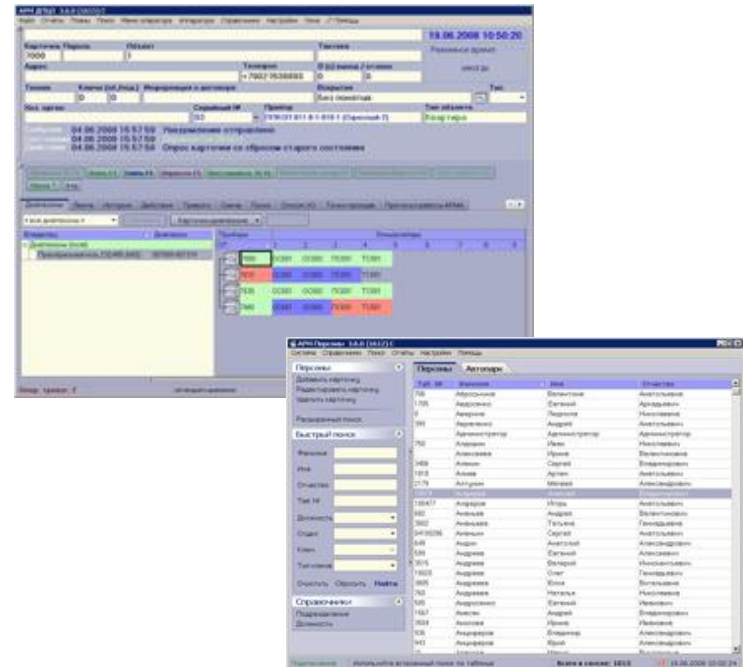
АРМ ДПЦО 3.6.0

19.06.2008 10:50:20

Карточка Пароль Объект Тактика
7000

Адрес Телефон
+79027538888

Кол. одеж. Серийный № Прибор Тип объекта
Квартира

04.06.2008 15:57:59 Уведомление отправлено
04.06.2008 15:57:59
04.06.2008 15:57:54 Опрос карточки со сбросом старого состояния

7000
7010
7020
7040

АРМ Персоны

Персоны Автопарк

Персоны
Добавить карточку
Редактировать карточку
Удалить карточку
Расширенный поиск

Быстрый поиск
Фамилия
Имя
Отчество
Таб.№
Должность
Отдел
Ключ
Тип ключа
Очистить Обновить Найти

Справочники
Подразделения
Должности

| Таб. № | Фамилия | Имя | Отчество |
|---|---|---|---|
| 706 | Абросимов | Валентина | Анатольевна |
| 1785 | Авдеенко | Евгений | Аркадьевич |
| | Аверина | Людмила | Николаевна |
| 391 | Авраменко | Андрей | Анатольевич |
| | Администратор | Администратор | Администратор |
| 750 | Алешин | Иван | Николаевич |
| | Алексеева | Ирина | Валентиновна |
| 3468 | Алехин | Сергей | Владимирович |
| 1813 | Алиев | Артем | Анатольевич |
| 2179 | Алтухин | Михаил | Александрович |
| 100477 | Андреев | Игорь | Анатольевич |
| 682 | Ананьев | Андрей | Валентинович |
| 3802 | Ананьева | Татьяна | Геннадьевна |
| | Ананьин | Сергей | Анатольевич |
| 649 | Андин | Анатолий | Александрович |
| 535 | Андреев | Евгений | Алексеевич |
| 3515 | Андреев | Валерий | Иннокентьевич |
| | Андреев | Олег | Геннадьевич |
| 3605 | Андреева | Юлия | Витальевна |
| 760 | Андреева | Наталья | Николаевна |
| 585 | Андрусенко | Евгений | Иванович |
| 1567 | Аносов | Андрей | Владимирович |
| 3504 | Анохова | Ирина | Ивановна |
| 935 | Анциферов | Владимир | Александрович |
| 943 | Анциферов | Юрий | Александрович |

Используйте встроенный поиск по таблице Всего в списке: 1815 19.06.2008